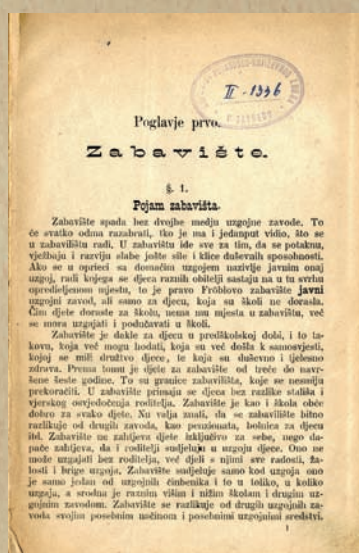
II-1346

Poglavje prvo.

Zabavište.

§. 1.

Pojam zabavišta.

Zabavište spada bez dvojbe medju uzgojne zavode. To će svatko odma razabrati, tko je ma i jedanput vidio, što se u zabavištu radi. U zabavištu ide sve za tim, da se potakne, vježbaju i razviju slabe još sile i klice duševnih sposobnosti. Ako se u oprieci sa domaćim uzgojem nazivlje javnim onaj uzgoj, radi kojega se djeca raznih obitelji sastaju na u tu svrhu opredieljenom mjestu, to je pravo Fröbelovo zabavište javni uzgojni zavod, ali samo za djecu, koja su školi ne dorasla. Čim djete doraste za školu, nema mu mjesta u zabavištu, već se mora uzgajati i podučavati u školi.

Zabavište je dakle za djecu u predškolskoj dobi, i to takovu, koja već mogu hodati, koja su već došla k samosviesti, kojoj se mili družtvo djece, te koja su duševno i tjelesno zdrava. Prema tomu je djete za zabavište od treće do navršene šeste godine. To su granice zabavišta, koje se nesmiju prekoračiti. U zabavište primaju se djeca bez razlike stališa i vjerskog osvjedočenja roditelja. Zabavište je kao i škola obće dobro za svako djete. Nu valja znati, da se zabavište bitno razlikuje od drugih zavoda, kao penzionata, bolnica za djecu itd. Zabavište ne zahtjeva djete isključivo za sebe, nego dapače zahtjeva, da i roditelji sudjeluju u uzgoju djece. Ono ne može uzgajati bez roditelja, već dieli s njimi sve radosti, žalosti i brige uzgoja. Zabavište sudjeluje samo kod uzgoja ono je samo jedan od uzgojnih činbenika i to u toliko, u koliko uzgaja, a srodna je raznim višim i nižim školam i drugim uzgojnim zavodom. Zabavište se razlikuje od drugih uzgojnih zavoda svojim posebnim načinom i posebnimi uzgojnimi sredstvi.

1